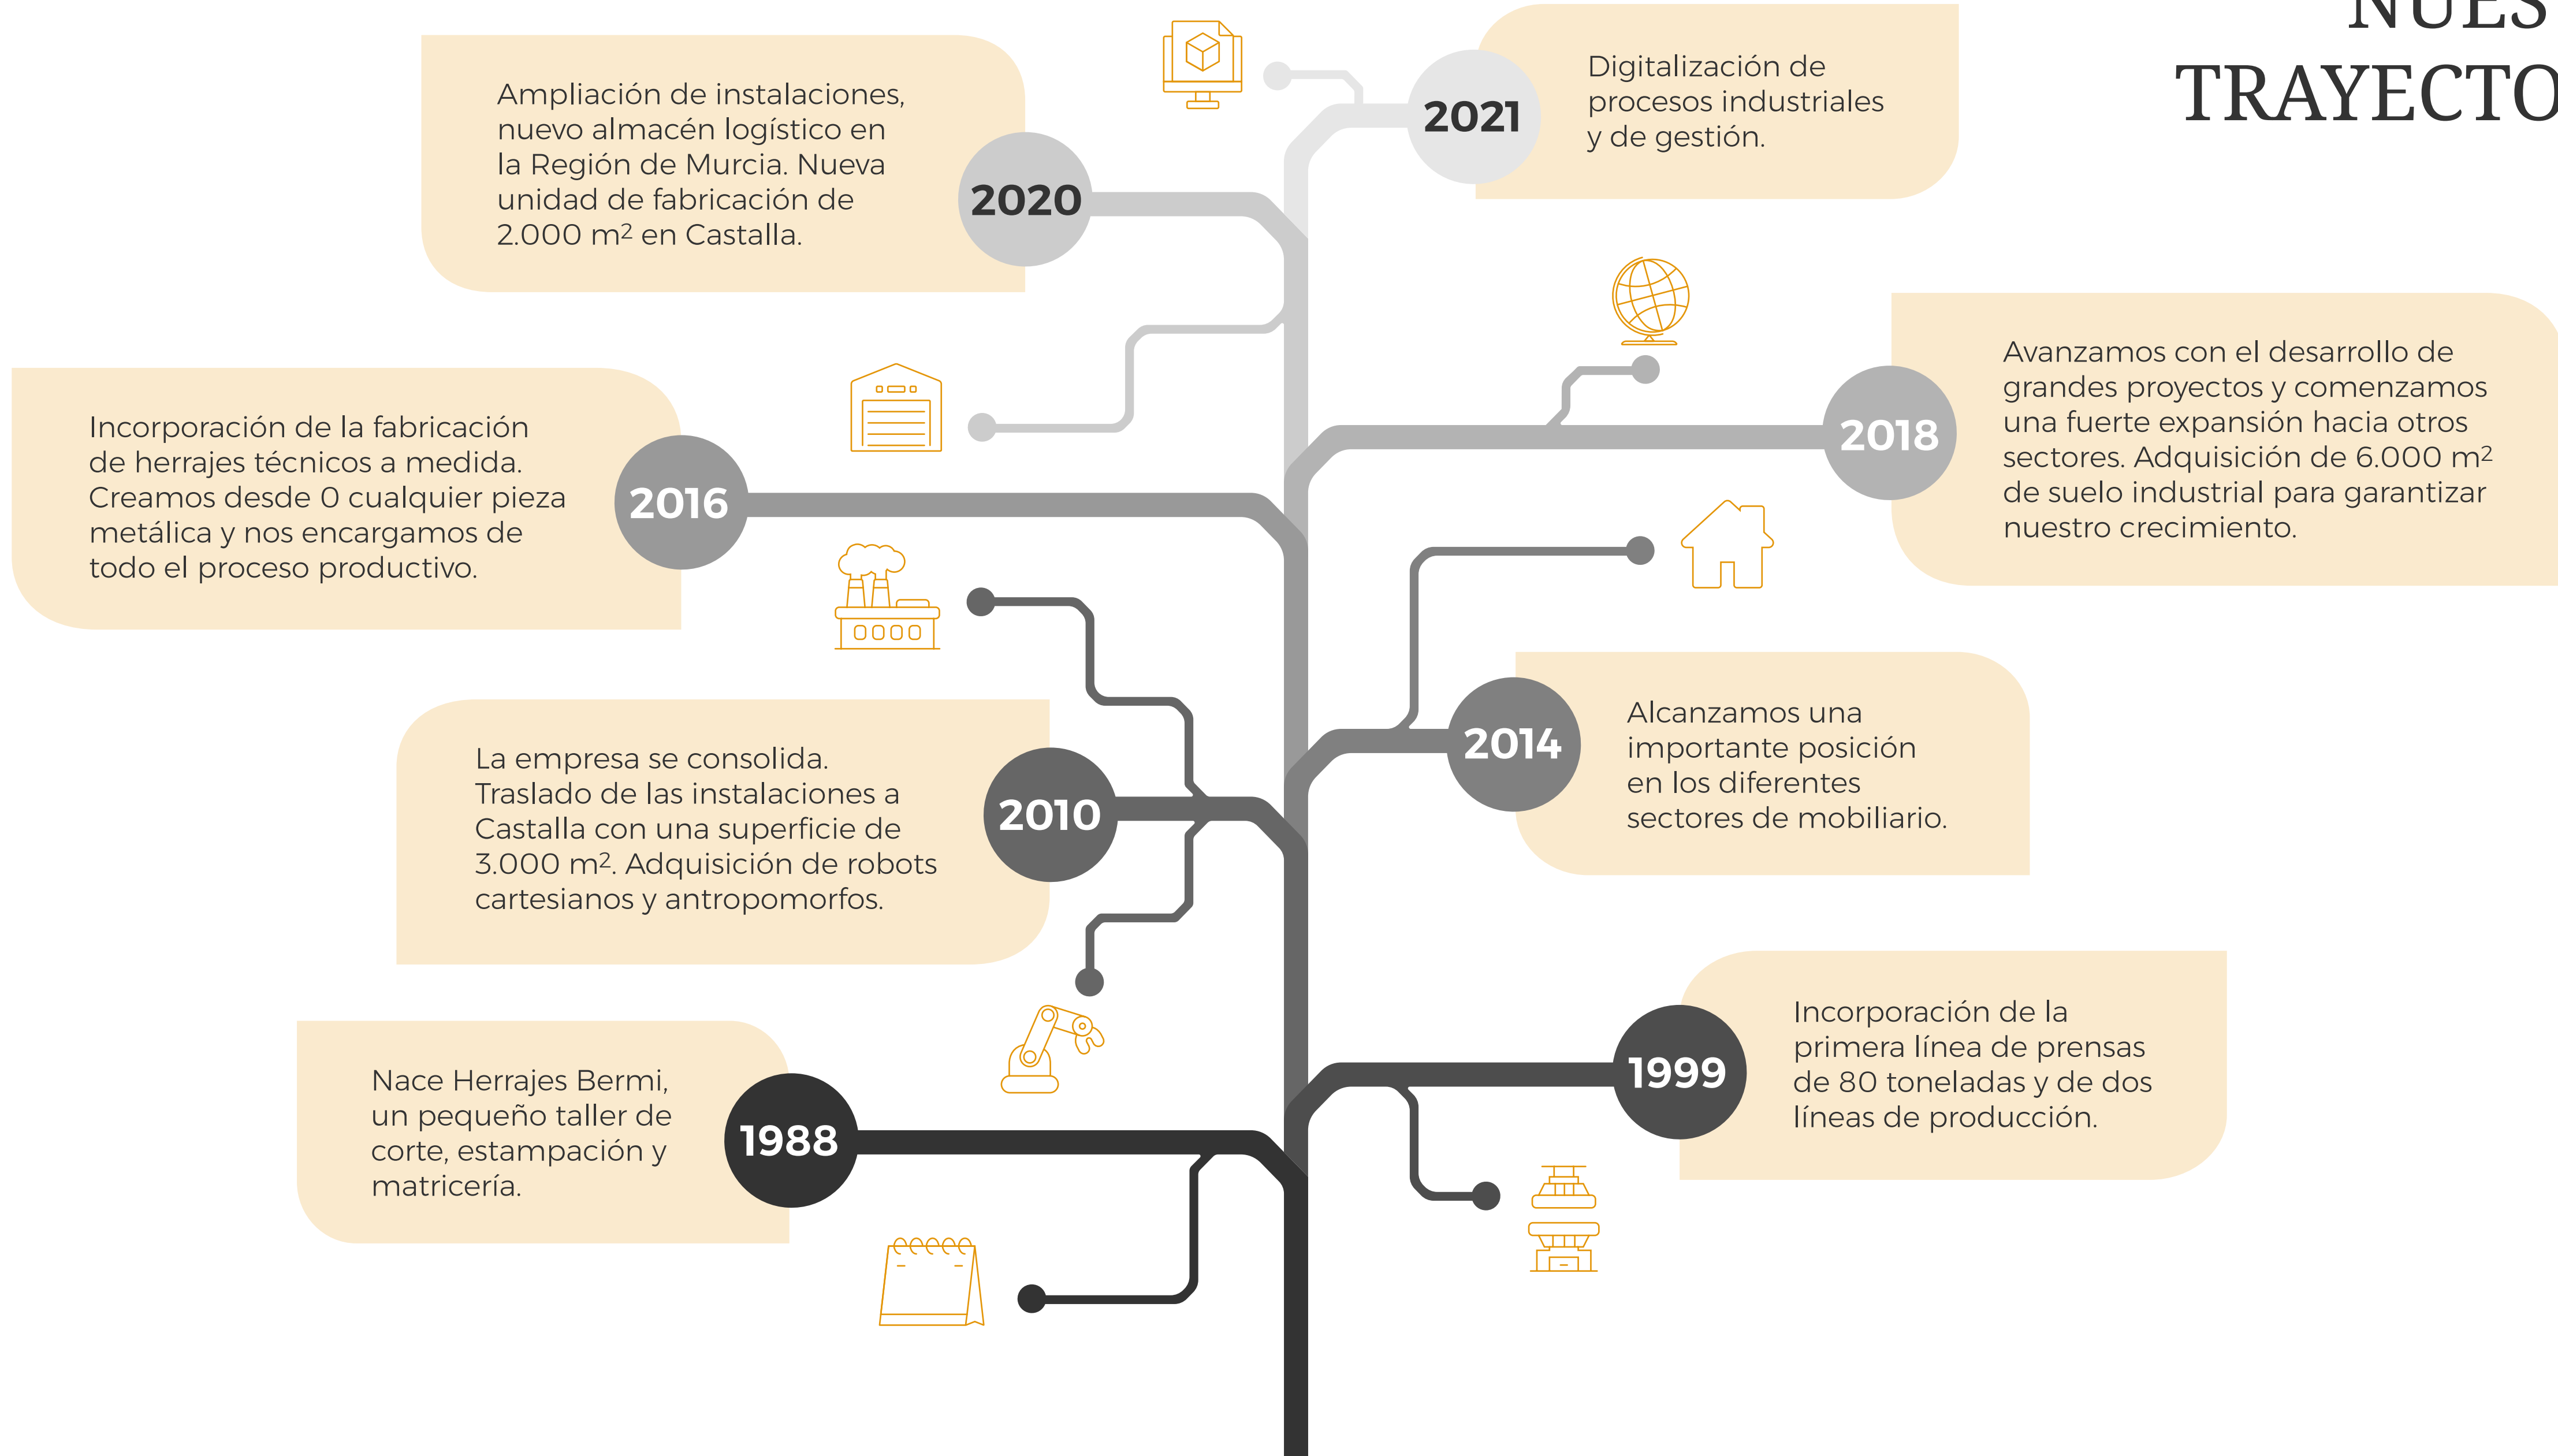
NUES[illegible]
TRAYECTO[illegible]

2021
Digitalización de procesos industriales y de gestión.

2020
Ampliación de instalaciones, nuevo almacén logístico en la Región de Murcia. Nueva unidad de fabricación de 2.000 m$^2$ en Castalla.

2018
Avanzamos con el desarrollo de grandes proyectos y comenzamos una fuerte expansión hacia otros sectores. Adquisición de 6.000 m$^2$ de suelo industrial para garantizar nuestro crecimiento.

2016
Incorporación de la fabricación de herrajes técnicos a medida. Creamos desde 0 cualquier pieza metálica y nos encargamos de todo el proceso productivo.

2014
Alcanzamos una importante posición en los diferentes sectores de mobiliario.

2010
La empresa se consolida. Traslado de las instalaciones a Castalla con una superficie de 3.000 m$^2$. Adquisición de robots cartesianos y antropomorfos.

1999
Incorporación de la primera línea de prensas de 80 toneladas y de dos líneas de producción.

1988
Nace Herrajes Bermi, un pequeño taller de corte, estampación y matricería.